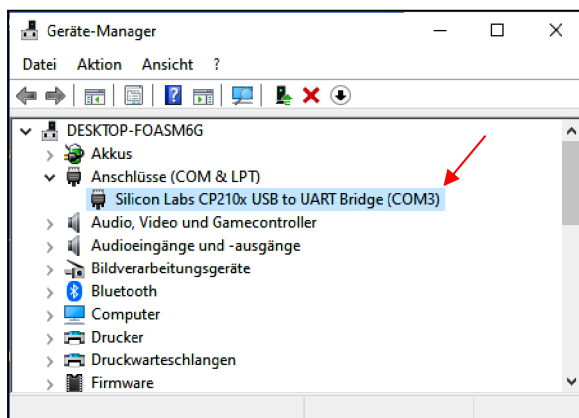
Geräte-Manager

Datei Aktion Ansicht ?

DESKTOP-FOASM6G
Akkus
Anschlüsse (COM & LPT)
Silicon Labs CP210x USB to UART Bridge (COM3)
Audio, Video und Gamecontroller
Audioeingänge und -ausgänge
Bildverarbeitungsgeräte
Bluetooth
Computer
Drucker
Druckwarteschlangen
Firmware